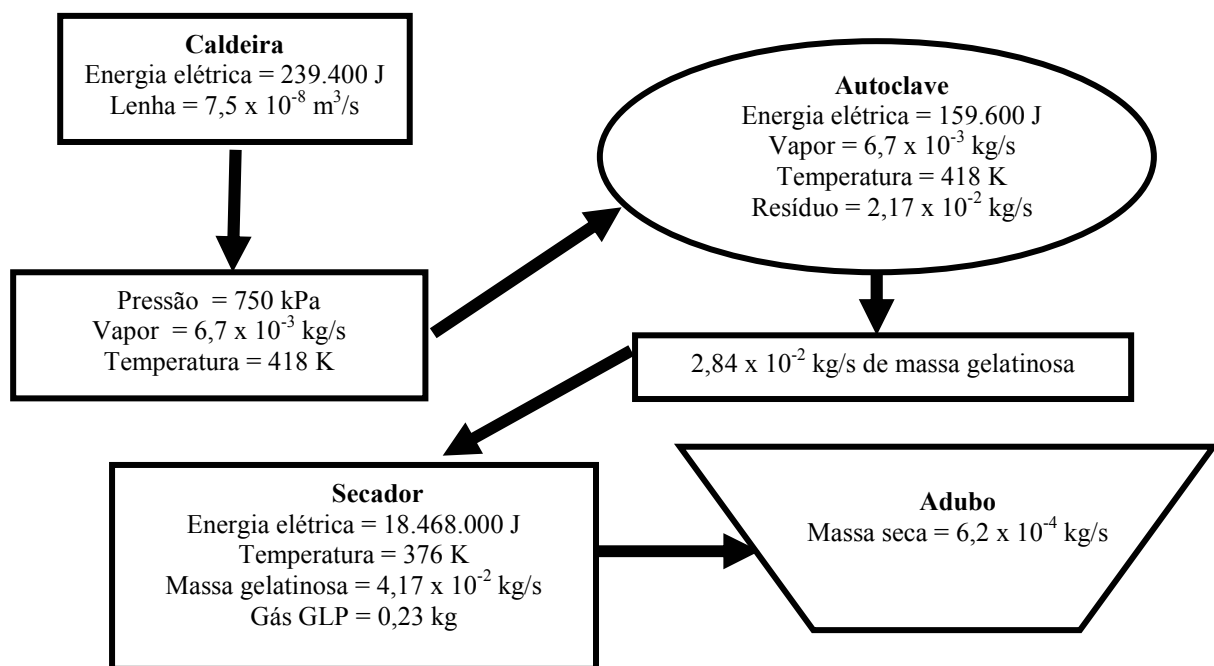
Caldeira
Energia elétrica = 239.400 J
Lenha = 7,5 x $10^{-8}$ $m^3/s$

Autoclave
Energia elétrica = 159.600 J
Vapor = 6,7 x $10^{-3}$ kg/s
Temperatura = 418 K
Resíduo = 2,17 x $10^{-2}$ kg/s

Pressão = 750 kPa
Vapor = 6,7 x $10^{-3}$ kg/s
Temperatura = 418 K

2,84 x $10^{-2}$ kg/s de massa gelatinosa

Secador
Energia elétrica = 18.468.000 J
Temperatura = 376 K
Massa gelatinosa = 4,17 x $10^{-2}$ kg/s
Gás GLP = 0,23 kg

Adubo
Massa seca = 6,2 x $10^{-4}$ kg/s